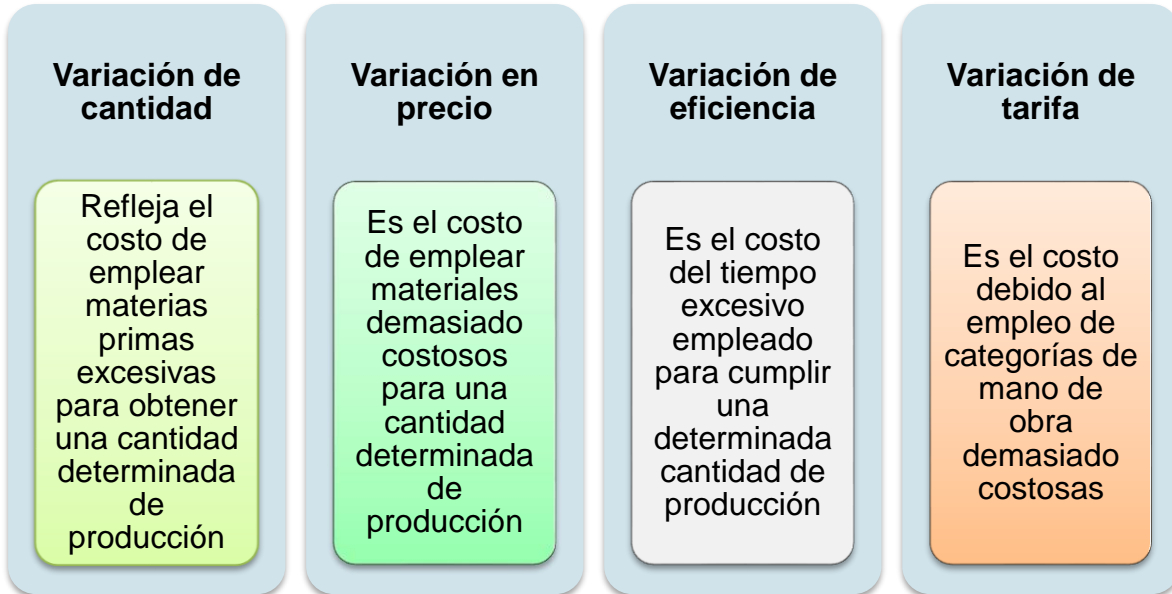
Variación de cantidad

Refleja el costo de emplear materias primas excesivas para obtener una cantidad determinada de producción

Variación en precio

Es el costo de emplear materiales demasiado costosos para una cantidad determinada de producción

Variación de eficiencia

Es el costo del tiempo excesivo empleado para cumplir una determinada cantidad de producción

Variación de tarifa

Es el costo debido al empleo de categorías de mano de obra demasiado costosas